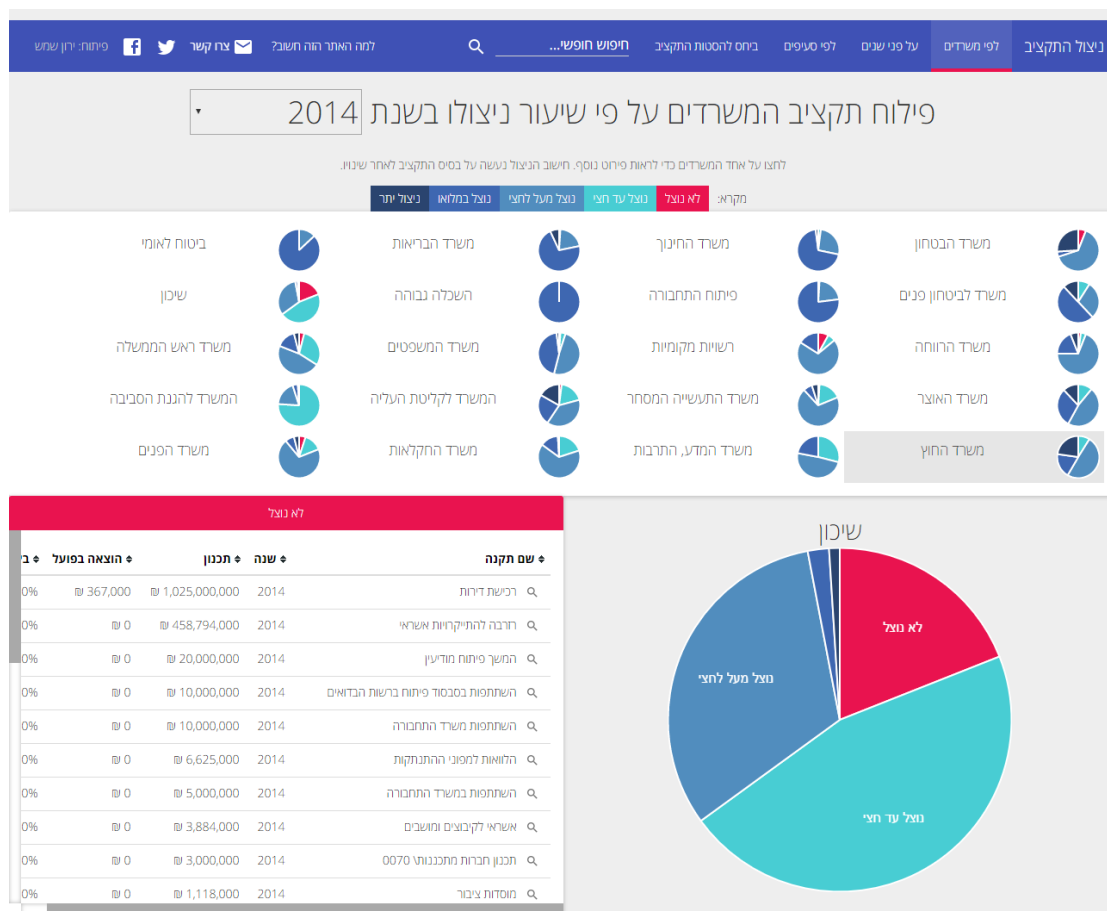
ניצול התקציב | לפי משרדים | על פני שנים | לפי סעיפים | ביחס להסטות התקציב | חיפוש חופשי... | למה האתר הזה חשוב? | צרו קשר | פיתוח: ירון שמש

פילוח תקציב המשרדים על פי שיעור ניצולו בשנת 2014

לחצו על אחד המשרדים כדי לראות פירוט נוסף. חישוב הניצול נעשה על בסיס התקציב לאחר שינויו.

מקרא: לא נוצל | נוצל עד חצי | נוצל מעל לחצי | נוצל במלואו | ניצול יתר

משרד הבטחון
משרד החינוך
משרד הבריאות
ביטוח לאומי
משרד לביטחון פנים
פיתוח התחבורה
השכלה גבוהה
שיכון
משרד הרווחה
רשויות מקומיות
משרד המשפטים
משרד ראש הממשלה
משרד האוצר
משרד התעשייה המסחר
המשרד לקליטת העליה
המשרד להגנת הסביבה
משרד החוץ
משרד המדע, התרבות
משרד החקלאות
משרד הפנים

שיכון

לא נוצל
נוצל מעל לחצי
נוצל עד חצי

לא נוצל

| שם תקנה | שנה | תכנון | הוצאה בפועל | ב |
|---|---|---|---|---|
| רכישת דירות | 2014 | ₪ 1,025,000,000 | ₪ 367,000 | 0% |
| חזרבה להתחייבויות אשראי | 2014 | ₪ 458,794,000 | ₪ 0 | 0% |
| המשך פיתוח מודיעין | 2014 | ₪ 20,000,000 | ₪ 0 | 0% |
| השתתפות בסבסוד פיתוח ברשות הבדואים | 2014 | ₪ 10,000,000 | ₪ 0 | 0% |
| השתתפות משרד התחבורה | 2014 | ₪ 10,000,000 | ₪ 0 | 0% |
| הלוואות למפוני ההתנתקות | 2014 | ₪ 6,625,000 | ₪ 0 | 0% |
| השתתפות במשרד התחבורה | 2014 | ₪ 5,000,000 | ₪ 0 | 0% |
| אשראי לקיבוצים ומושבים | 2014 | ₪ 3,884,000 | ₪ 0 | 0% |
| תכנון חברות מתכננות 0070 | 2014 | ₪ 3,000,000 | ₪ 0 | 0% |
| מוסדות ציבור | 2014 | ₪ 1,118,000 | ₪ 0 | 0% |